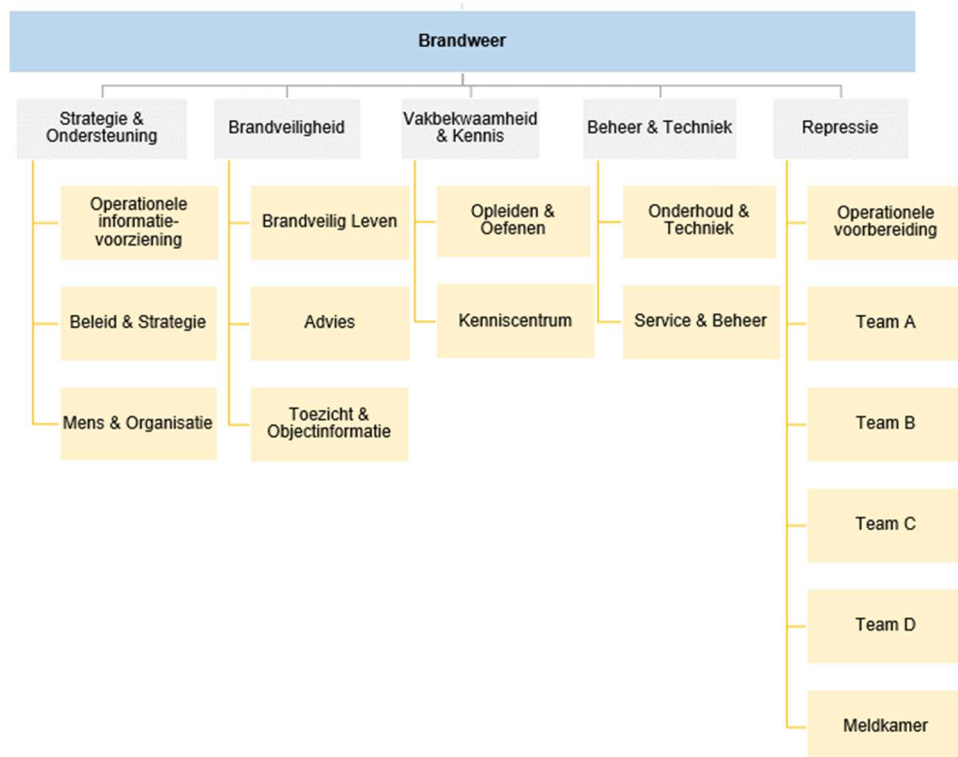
Brandweer

Strategie & Ondersteuning

Operationele informatievoorziening

Beleid & Strategie

Mens & Organisatie

Brandveiligheid

Brandveilig Leven

Advies

Toezicht & Objectinformatie

Vakbekwaamheid & Kennis

Opleiden & Oefenen

Kenniscentrum

Beheer & Techniek

Onderhoud & Techniek

Service & Beheer

Repressie

Operationele voorbereiding

Team A

Team B

Team C

Team D

Meldkamer